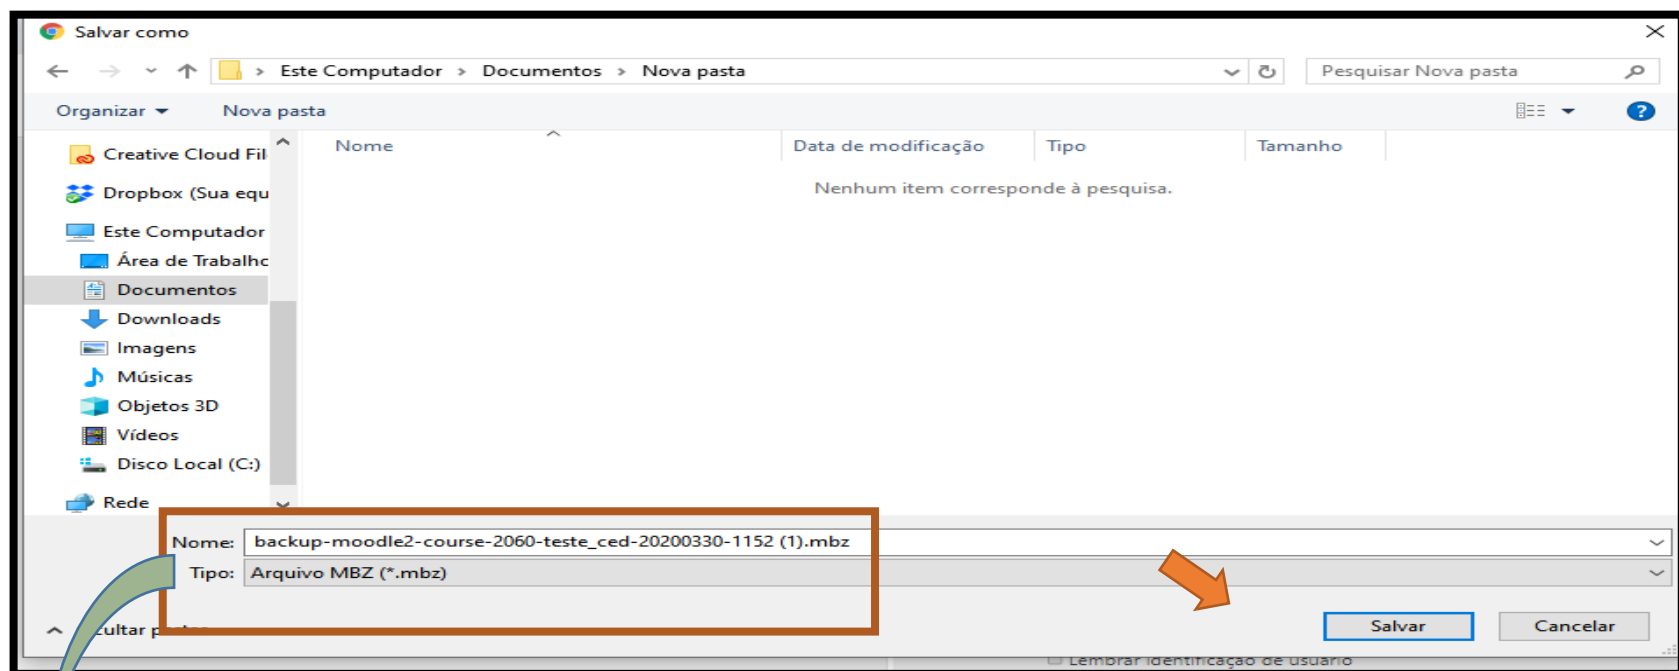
Salvar como

Este Computador > Documentos > Nova pasta

Pesquisar Nova pasta

Organizar ▾ Nova pasta

Creative Cloud Fil
Dropbox (Sua equ
Este Computador
Área de Trabalhc
Documentos
Downloads
Imagens
Músicas
Objetos 3D
Vídeos
Disco Local (C:)
Rede

| Nome | Data de modificação | Tipo | Tamanho |
|---|---|---|---|

Nenhum item corresponde à pesquisa.

Nome: backup-moodle2-course-2060-teste_ced-20200330-1152 (1).mbz
Tipo: Arquivo MBZ (*.mbz)

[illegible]ultar p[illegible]

Salvar Cancelar

Lembrar identificação de usuário